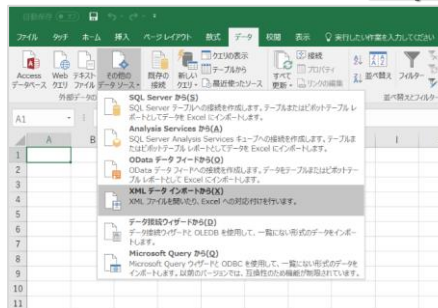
自動保存 オフ

ファイル タッチ ホーム 挿入 ページレイアウト 数式 データ 校閲 表示 実行したい作業を入力してください

Access データベース Web クエリ テキスト ファイル その他の データ ソース 既存の 接続 新しい クエリ クエリの表示 テーブルから 最近使ったソース すべて 更新 接続 プロパティ リンクの編集 並べ替え フィルター

外部データの

並べ替えとフィルター

A1

A B

SQL Server から(S)
SQL Server テーブルへの接続を作成します。テーブルまたはピボットテーブル レポートとしてデータを Excel にインポートします。

Analysis Services から(A)
SQL Server Analysis Services キューブへの接続を作成します。テーブルまたはピボットテーブル レポートとしてデータを Excel にインポートします。

OData データ フィードから(O)
OData データ フィードへの接続を作成します。データをテーブルまたはピボットテーブル レポートとして Excel にインポートします。

XML データ インポートから(X)
XML ファイルを開いたり、Excel への対応付けを行います。

データ接続ウィザードから(D)
データ接続ウィザードと OLEDB を使用して、一覧にない形式のデータをインポートします。

Microsoft Query から(Q)
Microsoft Query ウィザードと ODBC を使用して、一覧にない形式のデータをインポートします。以前のバージョンでは、互換性のため機能が制限されています。

1
2
3
4
5
6
7
8
9
10
11
12
13
14
15
16
17
18
19
20
21